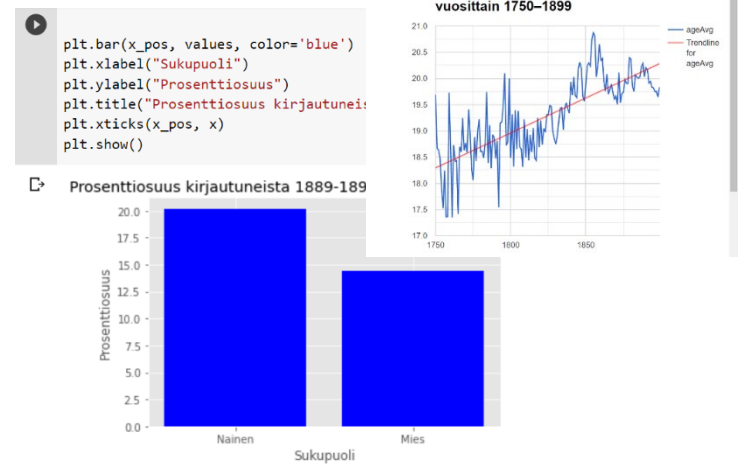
plt.bar(x_pos, values, color='blue')
plt.xlabel("Sukupuoli")
plt.ylabel("Prosenttiosuus")
plt.title("Prosenttiosuus kirjautuneis
plt.xticks(x_pos, x)
plt.show()

Prosenttiosuus kirjautuneista 1889-189

20.0
17.5
15.0
12.5
10.0
7.5
5.0
2.5
0.0

Prosenttiosuus

Nainen
Mies

Sukupuoli

vuosittain 1750–1899

21.0
20.5
20.0
19.5
19.0
18.5
18.0
17.5
17.0

1750
1800
1850

ageAvg
Trendline for ageAvg